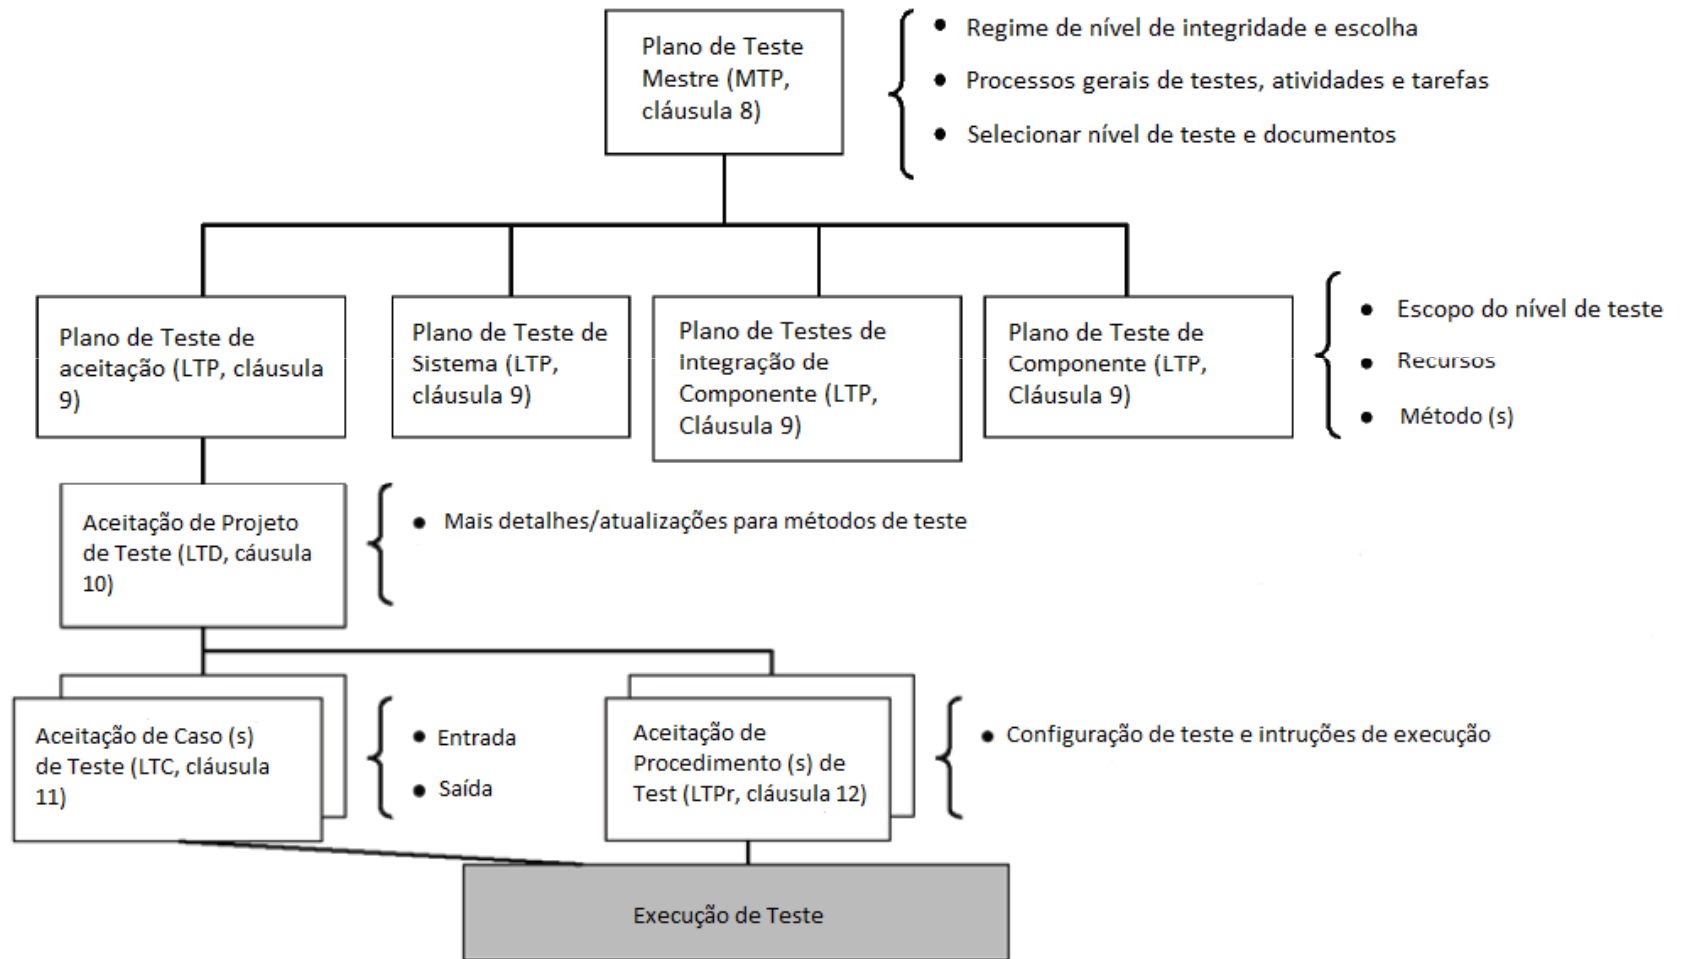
Plano de Teste Mestre (MTP, cláusula 8)

• Regime de nível de integridade e escolha
• Processos gerais de testes, atividades e tarefas
• Selecionar nível de teste e documentos

Plano de Teste de aceitação (LTP, cláusula 9)

Plano de Teste de Sistema (LTP, cláusula 9)

Plano de Testes de Integração de Componente (LTP, Cláusula 9)

Plano de Teste de Componente (LTP, Cláusula 9)

• Escopo do nível de teste
• Recursos
• Método (s)

Aceitação de Projeto de Teste (LTD, cáusula 10)

• Mais detalhes/atualizações para métodos de teste

Aceitação de Caso (s) de Teste (LTC, cláusula 11)

• Entrada
• Saída

Aceitação de Procedimento (s) de Test (LTPr, cláusula 12)

• Configuração de teste e intruções de execução

Execução de Teste